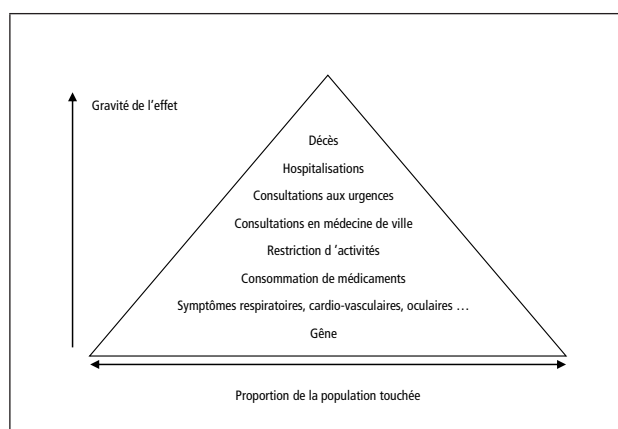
Gravité de l'effet

Décès

Hospitalisations

Consultations aux urgences

Consultations en médecine de ville

Restriction d 'activités

Consommation de médicaments

Symptômes respiratoires, cardio-vasculaires, oculaires …

Gêne

Proportion de la population touchée